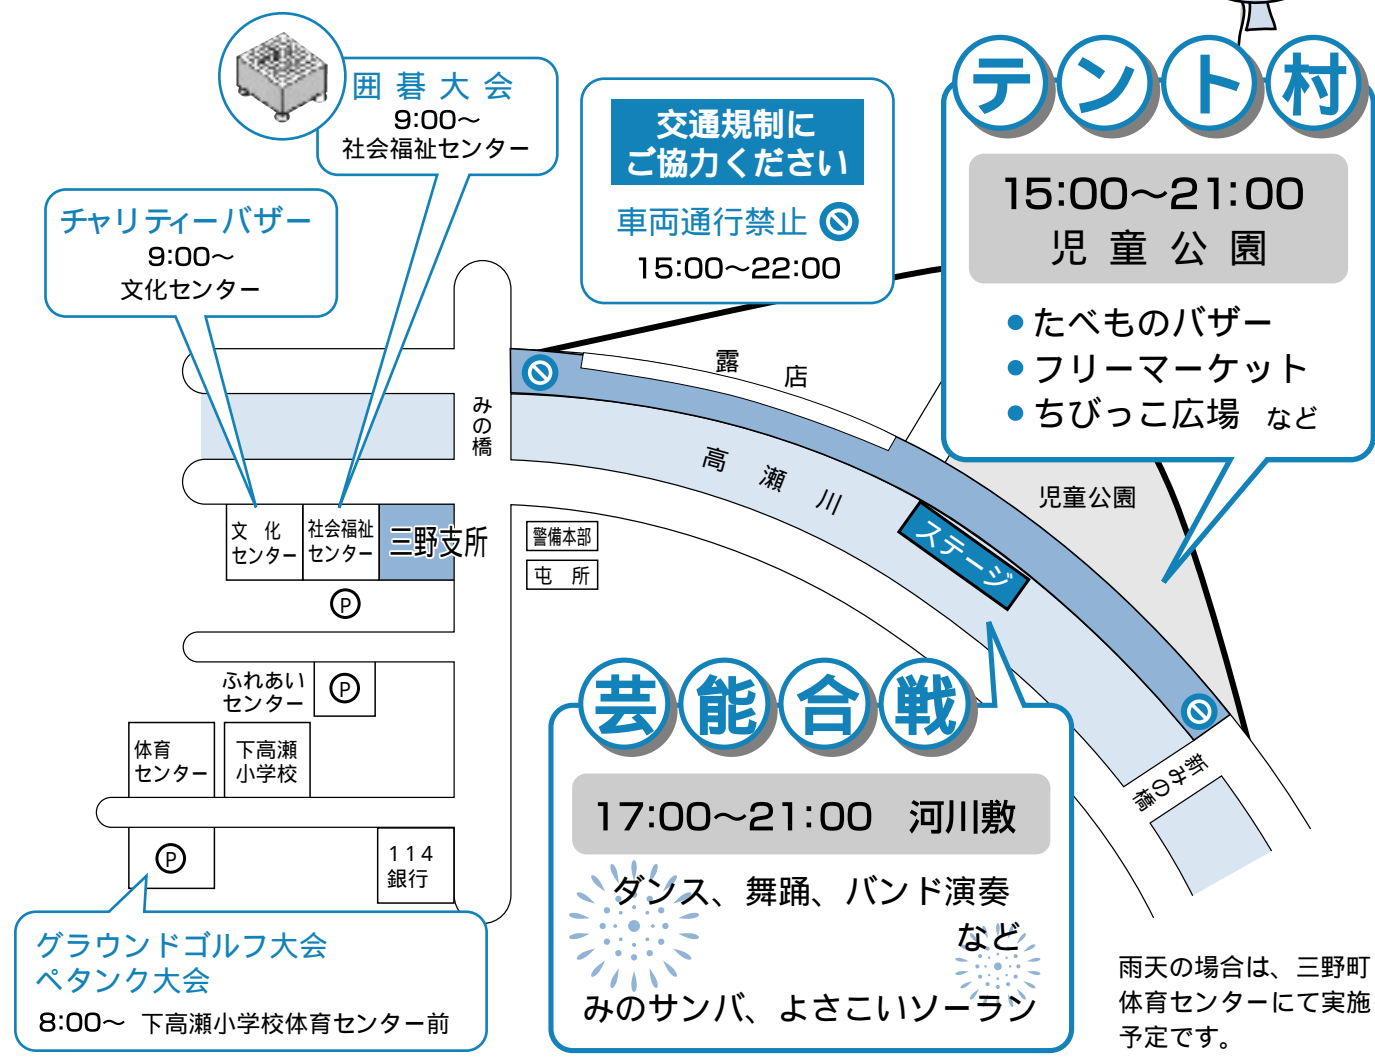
囲碁大会
9:00～
社会福祉センター

交通規制に
ご協力ください
車両通行禁止
15:00～22:00

テント村
15:00～21:00
児童公園
● たべものバザー
● フリーマーケット
● ちびっこ広場 など

チャリティーバザー
9:00～
文化センター

みの橋

露店

高瀬川

児童公園

文化センター
社会福祉センター
三野支所

警備本部
屯所

ステージ

P

ふれあいセンター
P

体育センター
下高瀬小学校

新みの橋

芸能合戦
17:00～21:00 河川敷
ダンス、舞踊、バンド演奏
など
みのサンバ、よさこいソーラン

P
114銀行

グラウンドゴルフ大会
ペタンク大会
8:00～ 下高瀬小学校体育センター前

雨天の場合は、三野町体育センターにて実施予定です。